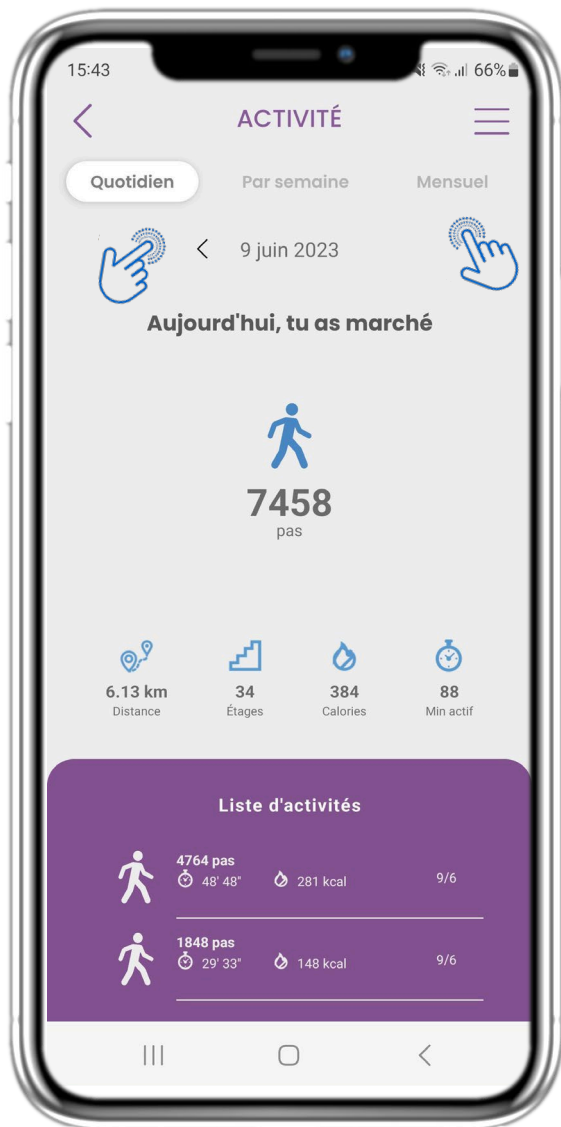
15:43
66%

ACTIVITÉ

Quotidien
Par semaine
Mensuel

9 juin 2023

Aujourd'hui, tu as marché

7458
pas

6.13 km
Distance
34
Étages
384
Calories
88
Min actif

Liste d'activités

4764 pas
48' 48"
281 kcal
9/6

1848 pas
29' 33"
148 kcal
9/6